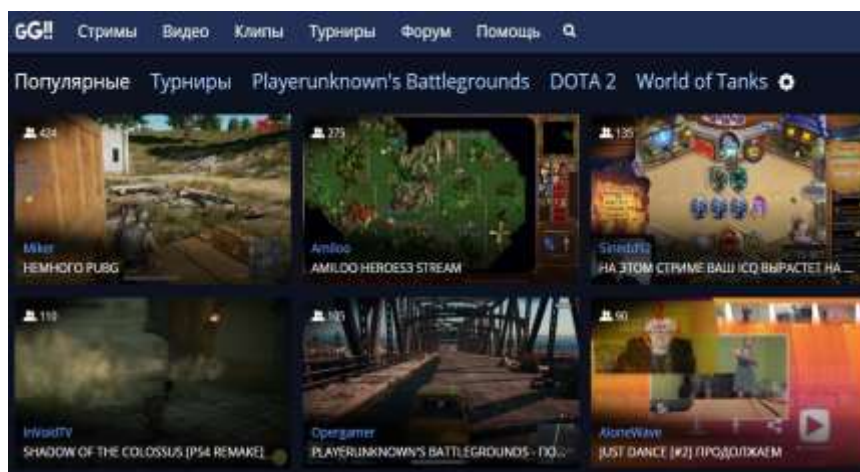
GG!! Стримы Видео Клипы Турниры Форум Помощь

Популярные Турниры Playerunknown's Battlegrounds DOTA 2 World of Tanks

424
Miker
НЕМНОГО PUBG

275
Amiloo
AMILOO HEROES3 STREAM

135
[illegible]
НА ЭТОМ СТРИМЕ ВАШ ICQ ВЫРАСТЕТ НА...

119
InvoidTV
SHADOW OF THE COLOSSUS [PS4 REMAKE]

100
Opergamer
PLAYERUNKNOWN'S BATTLEGROUNDS - ПО...

60
AloneWave
JUST DANCE [#2] ПРОДОЛЖАЕМ